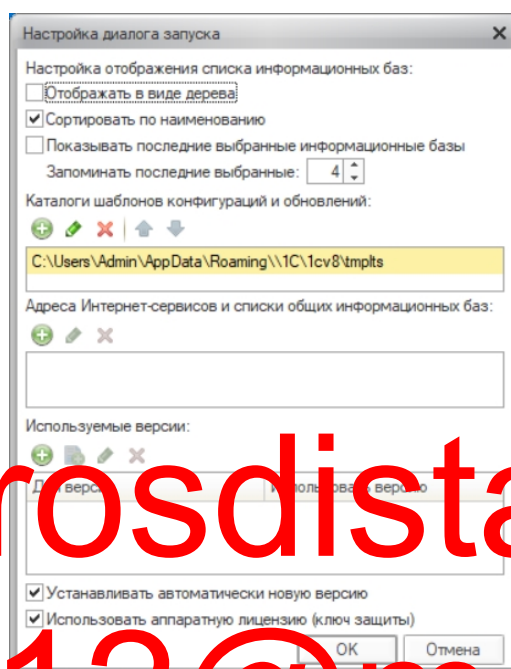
Настройка диалога запуска

Настройка отображения списка информационных баз:

Отображать в виде дерева

Сортировать по наименованию

Показывать последние выбранные информационные базы

Запоминать последние выбранные: 4

Каталоги шаблонов конфигураций и обновлений:

C:\Users\Admin\AppData\Roaming\\1C\1cv8\tmplts

Адреса Интернет-сервисов и списки общих информационных баз:

Используемые версии:

Для верси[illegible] | Использовать версию

rosdista

Устанавливать автоматически новую версию

Использовать аппаратную лицензию (ключ защиты)

OK

Отмена